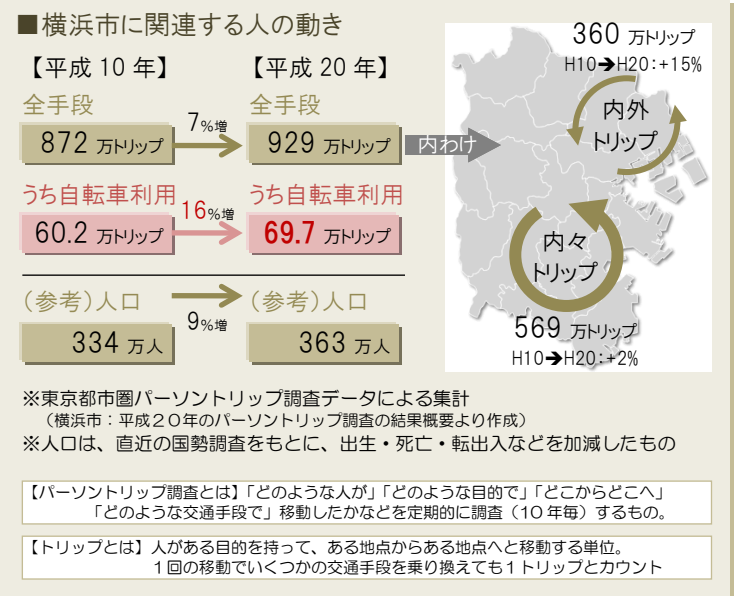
■横浜市に関連する人の動き

【平成 10 年】

全手段

872 万トリップ

7%増

【平成 20 年】

全手段

929 万トリップ

内わけ

うち自転車利用

60.2 万トリップ

16%増

うち自転車利用

69.7 万トリップ

（参考）人口

334 万人

9%増

（参考）人口

363 万人

360 万トリップ
H10➔H20：+15%

内外トリップ

内々トリップ

569 万トリップ
H10➔H20：+2%

※東京都市圏パーソントリップ調査データによる集計
（横浜市：平成２０年のパーソントリップ調査の結果概要より作成）
※人口は、直近の国勢調査をもとに、出生・死亡・転出入などを加減したもの

【パーソントリップ調査とは】「どのような人が」「どのような目的で」「どこからどこへ」「どのような交通手段で」移動したかなどを定期的に調査（１０年毎）するもの。

【トリップとは】人がある目的を持って、ある地点からある地点へと移動する単位。１回の移動でいくつかの交通手段を乗り換えても１トリップとカウント